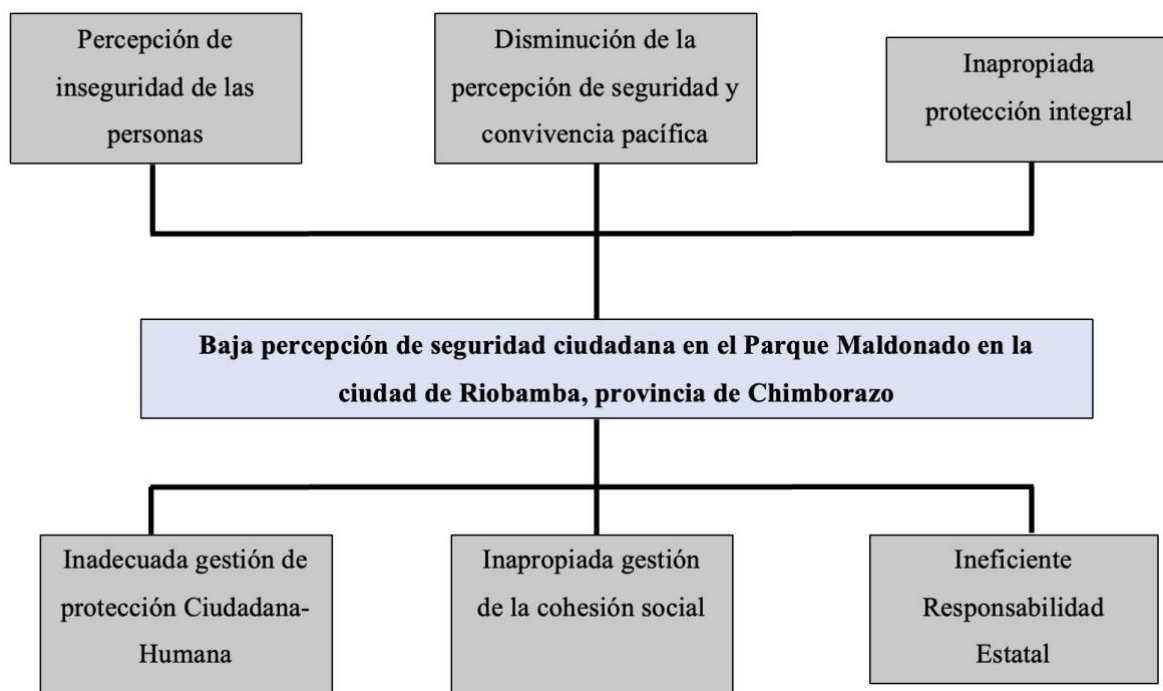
Percepción de inseguridad de las personas

Disminución de la percepción de seguridad y convivencia pacífica

Inapropiada protección integral

**Baja percepción de seguridad ciudadana en el Parque Maldonado en la ciudad de Riobamba, provincia de Chimborazo**

Inadecuada gestión de protección Ciudadana-Humana

Inapropiada gestión de la cohesión social

Ineficiente Responsabilidad Estatal